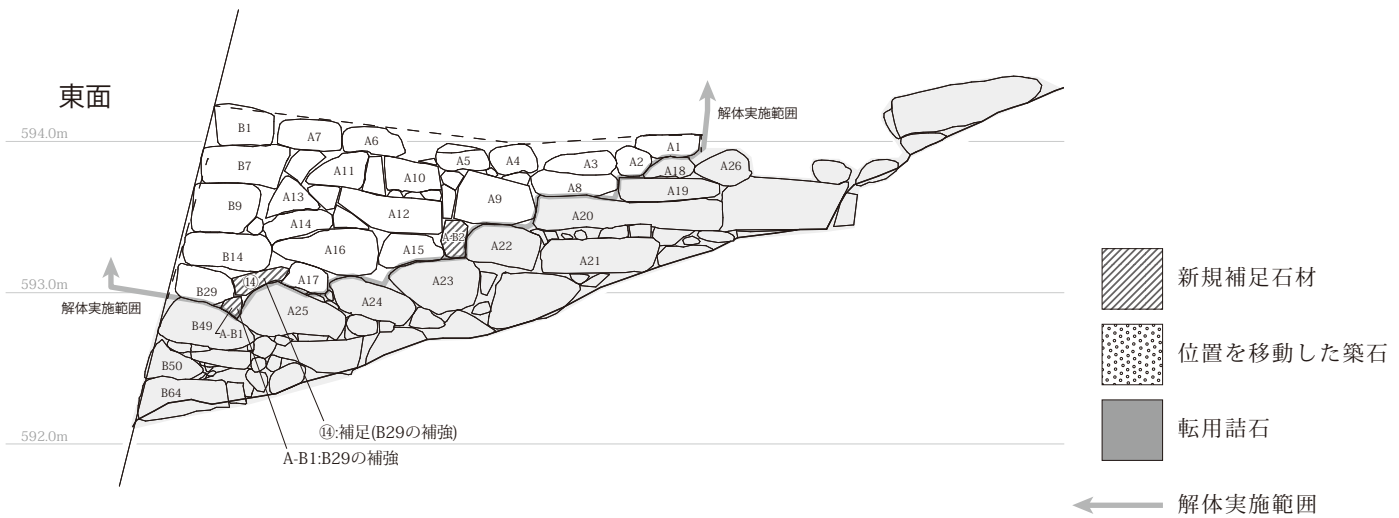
東面

594.0m

593.0m

592.0m

解体実施範囲

B1 A7 A6 A5 A4 A3 A2 A1 A18 A26 B7 A11 A10 A9 A8 A19 B9 A13 A12 A20 A14 A-B2 A22 B14 A16 A15 A21 A17 A23 B29 ⑭ A24 解体実施範囲 A25 B49 A-B1 B50 B64

⑭:補足(B29の補強)

A-B1:B29の補強

新規補足石材

位置を移動した築石

転用詰石

解体実施範囲